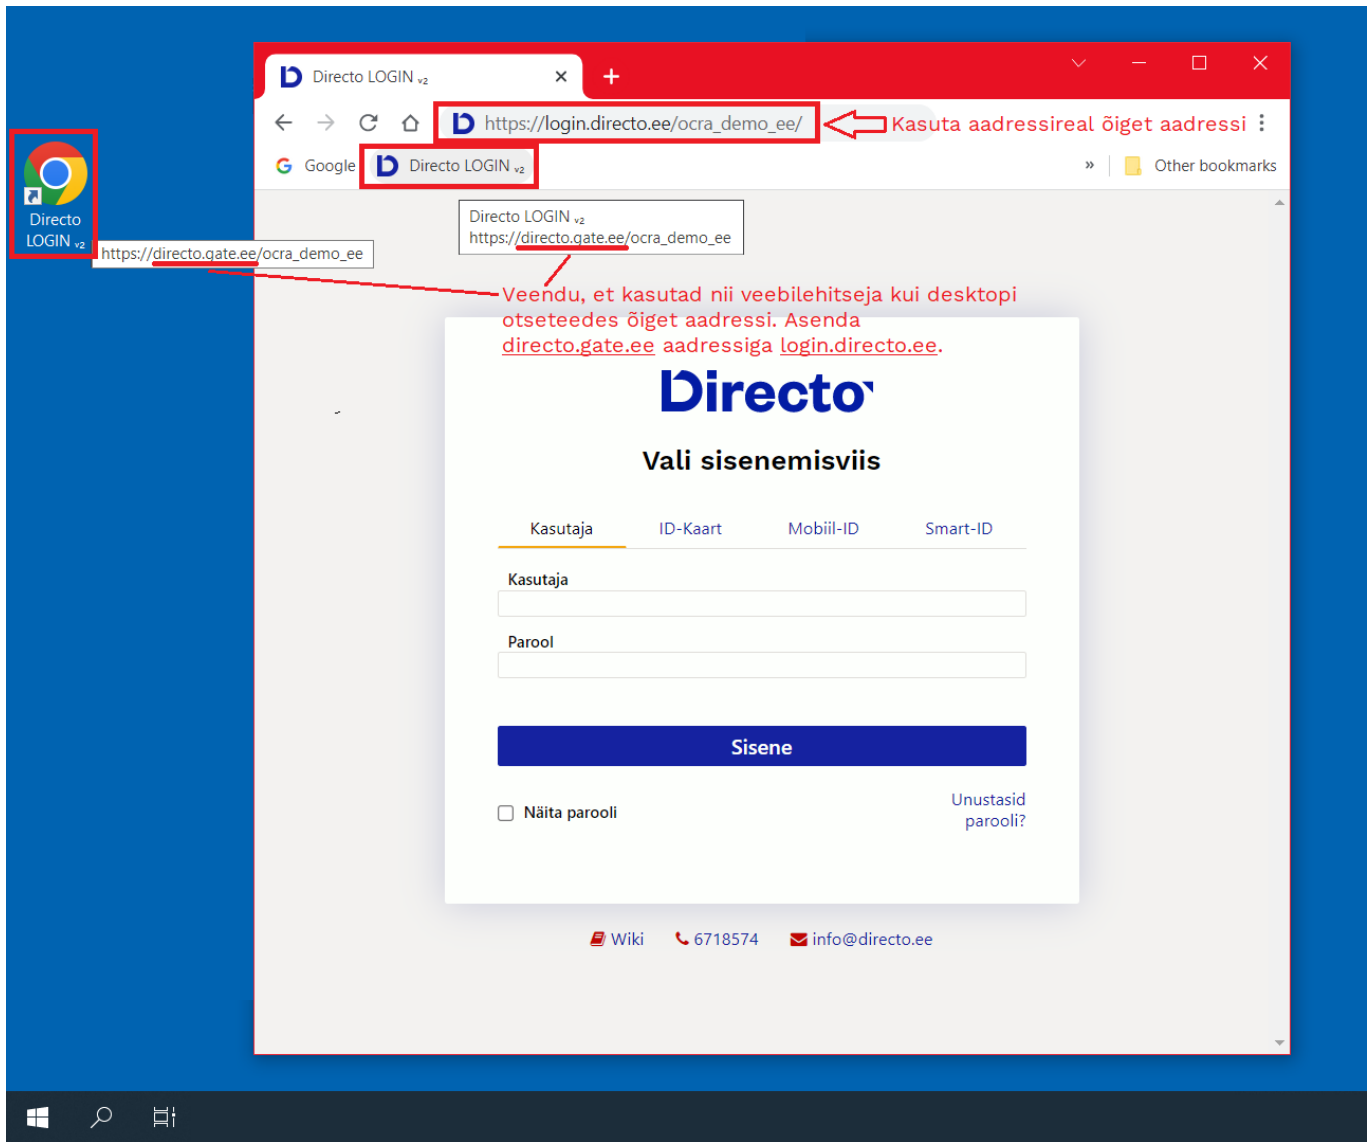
Directo LOGIN v2

https://login.directo.ee/ocra_demo_ee/

Kasuta aadressireal õiget aadressi

Google

Directo LOGIN v2

» Other bookmarks

Directo LOGIN v2

https://directo.gate.ee/ocra_demo_ee

Directo LOGIN v2
https://directo.gate.ee/ocra_demo_ee

Veendu, et kasutad nii veebilehitseja kui desktopi otseteedes õiget aadressi. Asenda directo.gate.ee aadressiga login.directo.ee.

Directo

Vali sisenemisviis

Kasutaja ID-Kaart Mobiil-ID Smart-ID

Kasutaja

Parool

Sisene

Näita parooli

Unustasid parooli?

Wiki 6718574 info@directo.ee